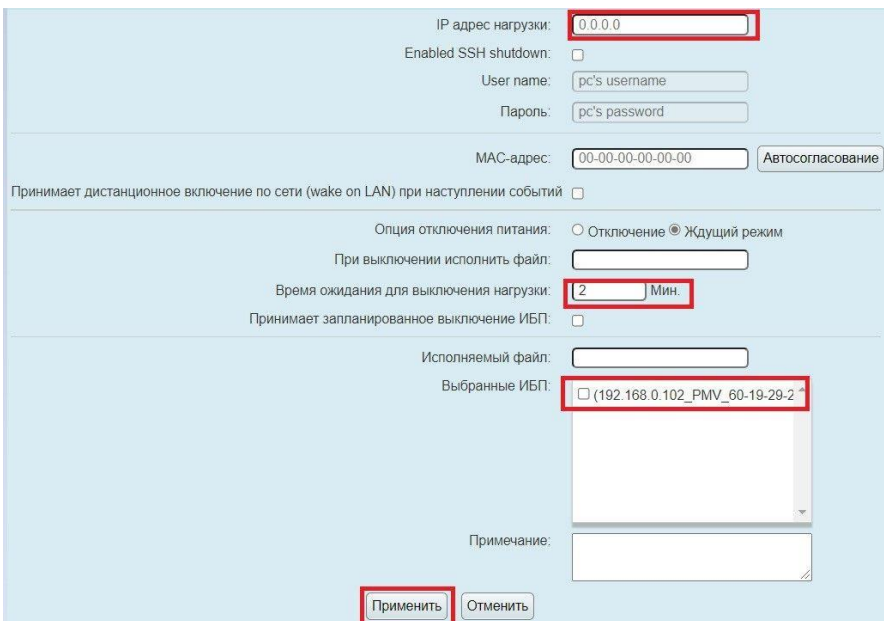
IP адрес нагрузки: 0.0.0.0

Enabled SSH shutdown:

User name: pc's username

Пароль: pc's password

MAC-адрес: 00-00-00-00-00-00 Автосогласование

Принимает дистанционное включение по сети (wake on LAN) при наступлении событий

Опция отключения питания: Отключение Ждущий режим

При выключении исполнить файл:

Время ожидания для выключения нагрузки: 2 Мин.

Принимает запланированное выключение ИБП:

Исполняемый файл:

Выбранные ИБП: (192.168.0.102_PMV_60-19-29-2

Примечание:

Применить Отменить